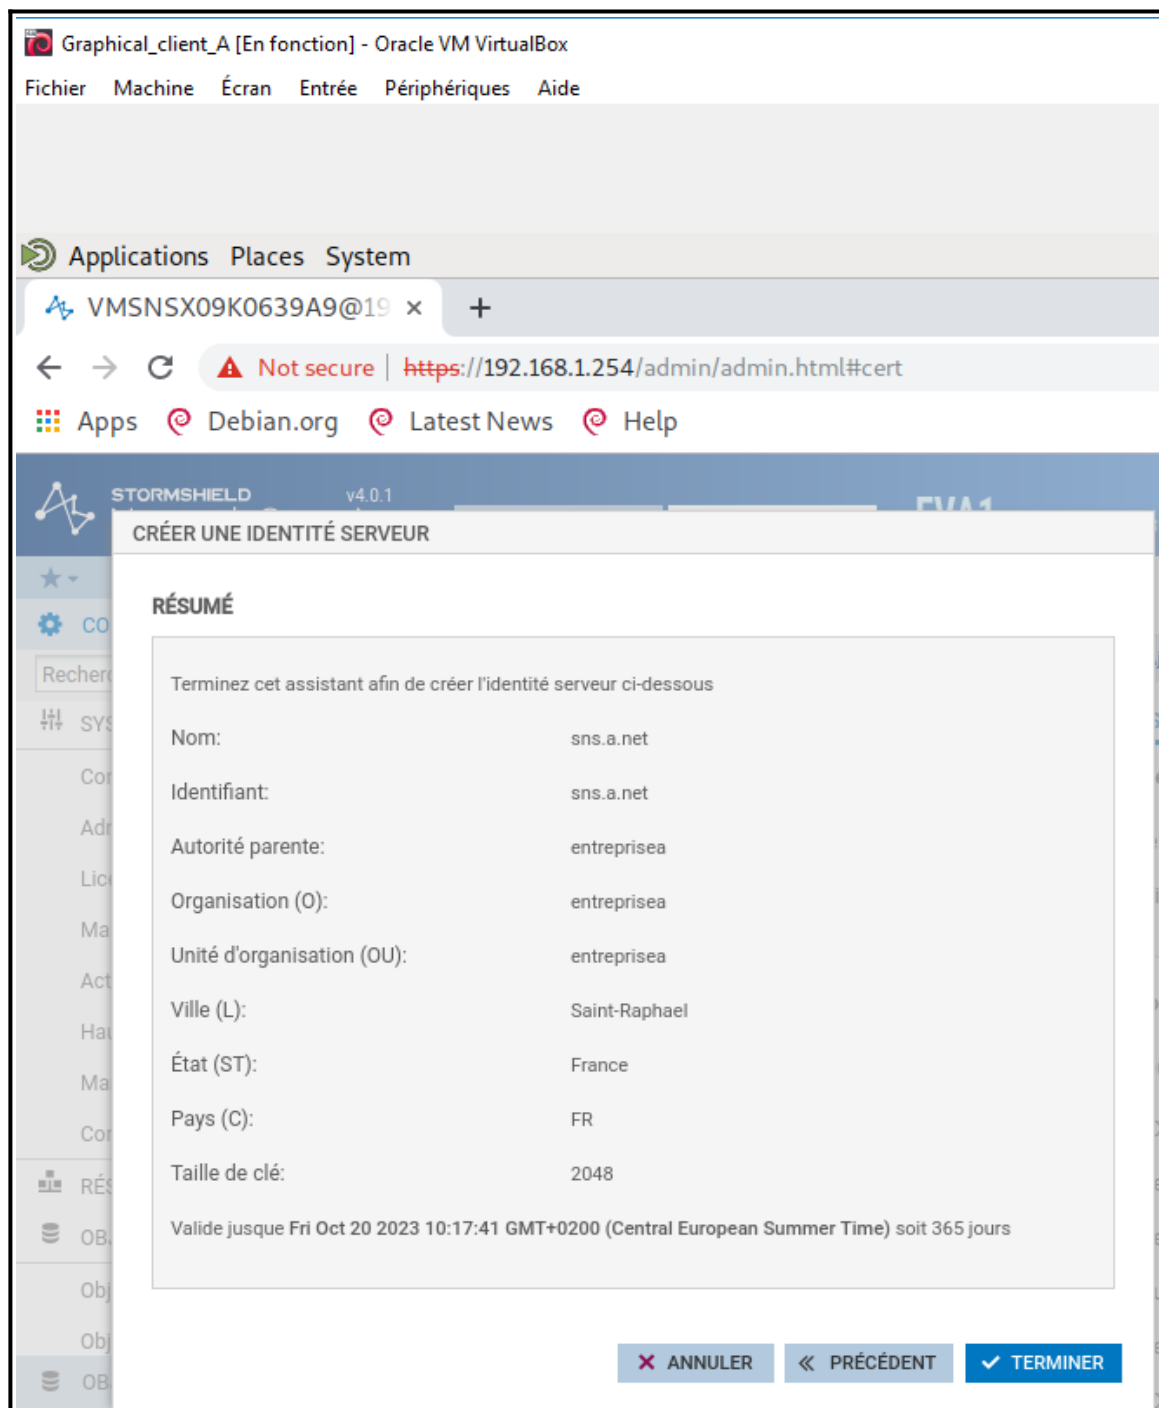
Graphical_client_A [En fonction] - Oracle VM VirtualBox
Fichier Machine Écran Entrée Périphériques Aide

Applications Places System

VMSNSX09K0639A9@19 ×
+

Not secure | https://192.168.1.254/admin/admin.html#cert

Apps Debian.org Latest News Help

STORMSHIELD v4.0.1

CO
Recher
SYS
Co
Adı
Lic
Ma
Act
Ha
Ma
Co
RÉS
OB
Obj
Obj
OB

CRÉER UNE IDENTITÉ SERVEUR

RÉSUMÉ

Terminez cet assistant afin de créer l'identité serveur ci-dessous

| | |
|---|---|
| Nom: | sns.a.net |
| Identifiant: | sns.a.net |
| Autorité parente: | entreprisea |
| Organisation (O): | entreprisea |
| Unité d'organisation (OU): | entreprisea |
| Ville (L): | Saint-Raphael |
| État (ST): | France |
| Pays (C): | FR |
| Taille de clé: | 2048 |

Valide jusque Fri Oct 20 2023 10:17:41 GMT+0200 (Central European Summer Time) soit 365 jours

ANNULER « PRÉCÉDENT TERMINER